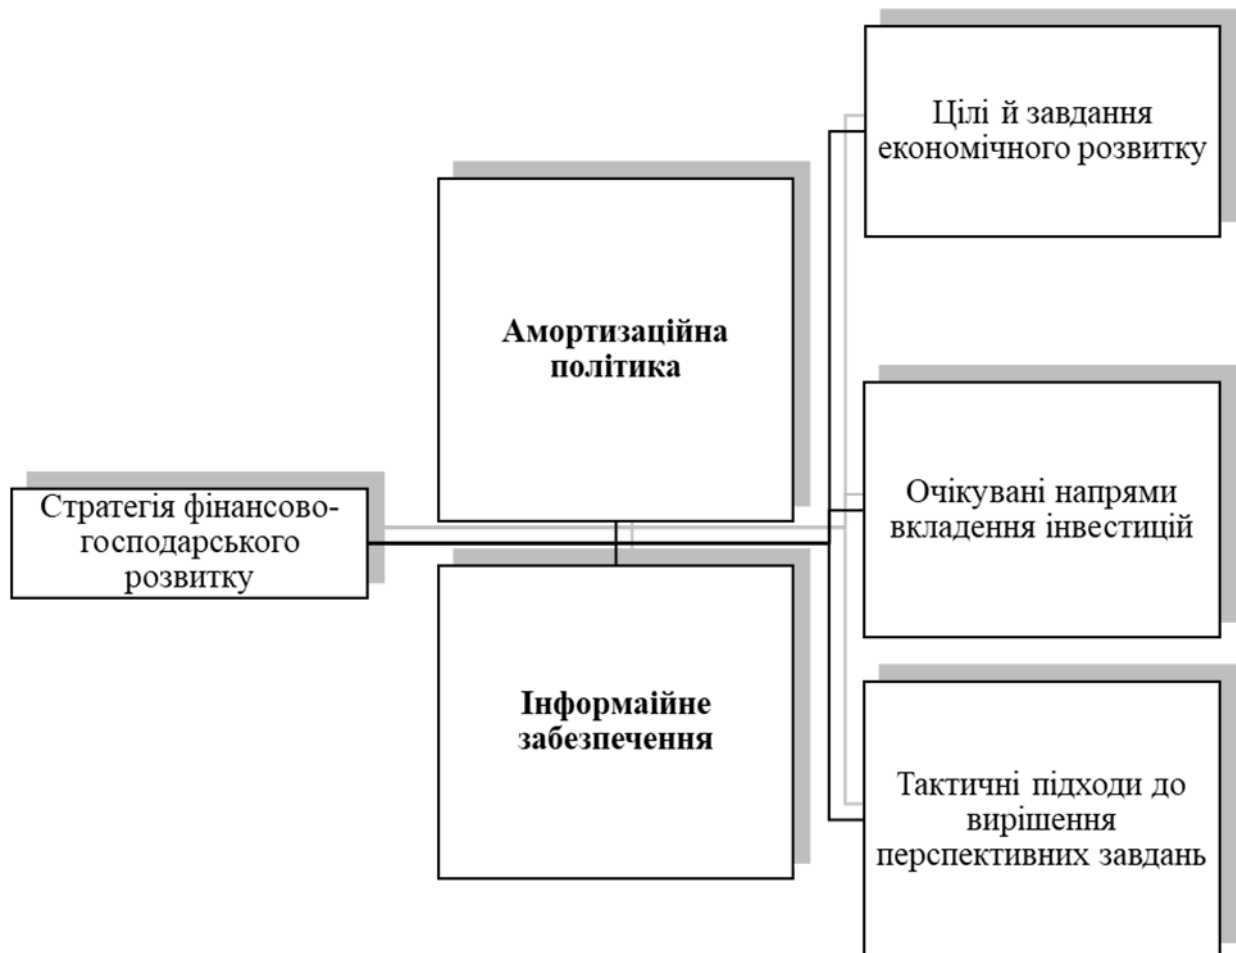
Стратегія фінансово-господарського розвитку

Амортизаційна політика

Інформаійне забезпечення

Цілі й завдання економічного розвитку

Очікувані напрями вкладення інвестицій

Тактичні підходи до вирішення перспективних завдань